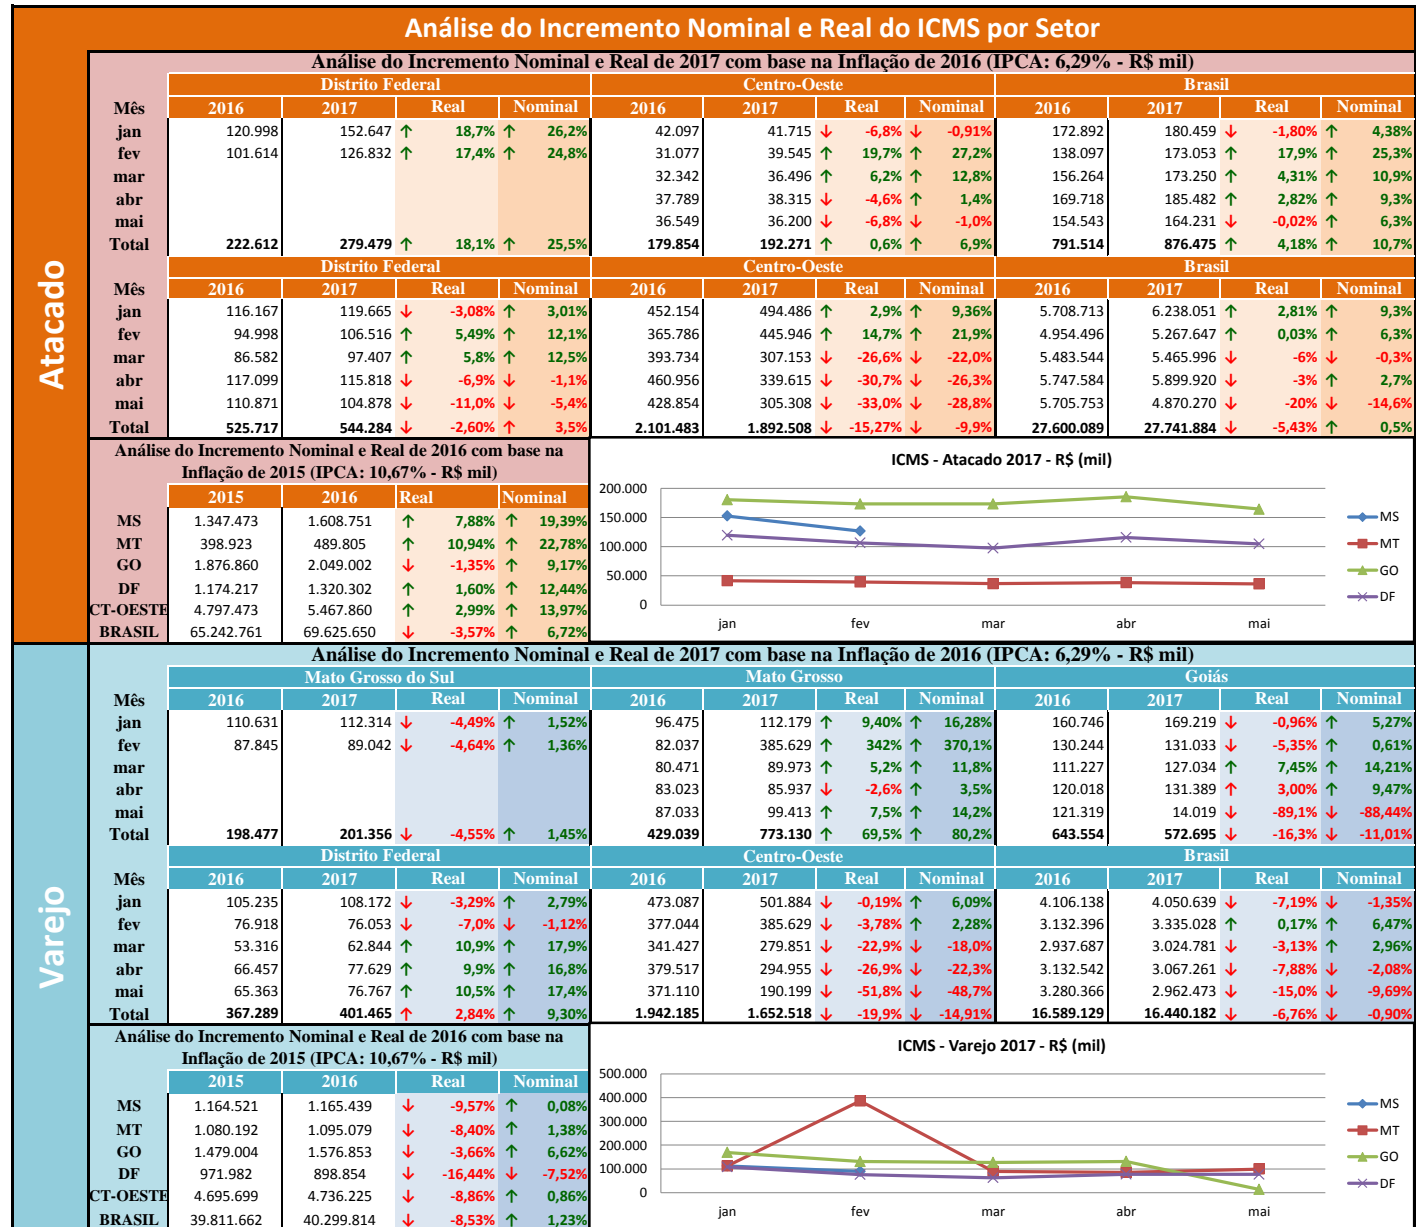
Análise do Incremento Nominal e Real do ICMS por Setor

Atacado

Análise do Incremento Nominal e Real de 2017 com base na Inflação de 2016 (IPCA: 6,29% - R$ mil)

| Mês | Distrito Federal 2016 | 2017 | Real | Nominal | Centro-Oeste 2016 | 2017 | Real | Nominal | Brasil 2016 | 2017 | Real | Nominal |
|---|---|---|---|---|---|---|---|---|---|---|---|---|
| jan | 120.998 | 152.647 | 18,7% | 26,2% | 42.097 | 41.715 | -6,8% | -0,91% | 172.892 | 180.459 | -1,80% | 4,38% |
| fev | 101.614 | 126.832 | 17,4% | 24,8% | 31.077 | 39.545 | 19,7% | 27,2% | 138.097 | 173.053 | 17,9% | 25,3% |
| mar | | | | | 32.342 | 36.496 | 6,2% | 12,8% | 156.264 | 173.250 | 4,31% | 10,9% |
| abr | | | | | 37.789 | 38.315 | -4,6% | 1,4% | 169.718 | 185.482 | 2,82% | 9,3% |
| mai | | | | | 36.549 | 36.200 | -6,8% | -1,0% | 154.543 | 164.231 | -0,02% | 6,3% |
| Total | 222.612 | 279.479 | 18,1% | 25,5% | 179.854 | 192.271 | 0,6% | 6,9% | 791.514 | 876.475 | 4,18% | 10,7% |

| Mês | Distrito Federal 2016 | 2017 | Real | Nominal | Centro-Oeste 2016 | 2017 | Real | Nominal | Brasil 2016 | 2017 | Real | Nominal |
|---|---|---|---|---|---|---|---|---|---|---|---|---|
| jan | 116.167 | 119.665 | -3,08% | 3,01% | 452.154 | 494.486 | 2,9% | 9,36% | 5.708.713 | 6.238.051 | 2,81% | 9,3% |
| fev | 94.998 | 106.516 | 5,49% | 12,1% | 365.786 | 445.946 | 14,7% | 21,9% | 4.954.496 | 5.267.647 | 0,03% | 6,3% |
| mar | 86.582 | 97.407 | 5,8% | 12,5% | 393.734 | 307.153 | -26,6% | -22,0% | 5.483.544 | 5.465.996 | -6% | -0,3% |
| abr | 117.099 | 115.818 | -6,9% | -1,1% | 460.956 | 339.615 | -30,7% | -26,3% | 5.747.584 | 5.899.920 | -3% | 2,7% |
| mai | 110.871 | 104.878 | -11,0% | -5,4% | 428.854 | 305.308 | -33,0% | -28,8% | 5.705.753 | 4.870.270 | -20% | -14,6% |
| Total | 525.717 | 544.284 | -2,60% | 3,5% | 2.101.483 | 1.892.508 | -15,27% | -9,9% | 27.600.089 | 27.741.884 | -5,43% | 0,5% |

Análise do Incremento Nominal e Real de 2016 com base na Inflação de 2015 (IPCA: 10,67% - R$ mil)

| | 2015 | 2016 | Real | Nominal |
|---|---|---|---|---|
| MS | 1.347.473 | 1.608.751 | 7,88% | 19,39% |
| MT | 398.923 | 489.805 | 10,94% | 22,78% |
| GO | 1.876.860 | 2.049.002 | -1,35% | 9,17% |
| DF | 1.174.217 | 1.320.302 | 1,60% | 12,44% |
| CT-OESTE | 4.797.473 | 5.467.860 | 2,99% | 13,97% |
| BRASIL | 65.242.761 | 69.625.650 | -3,57% | 6,72% |

ICMS - Atacado 2017 - R$ (mil)
200.000
150.000
100.000
50.000
0
jan fev mar abr mai
MS MT GO DF

Varejo

Análise do Incremento Nominal e Real de 2017 com base na Inflação de 2016 (IPCA: 6,29% - R$ mil)

| Mês | Mato Grosso do Sul 2016 | 2017 | Real | Nominal | Mato Grosso 2016 | 2017 | Real | Nominal | Goiás 2016 | 2017 | Real | Nominal |
|---|---|---|---|---|---|---|---|---|---|---|---|---|
| jan | 110.631 | 112.314 | -4,49% | 1,52% | 96.475 | 112.179 | 9,40% | 16,28% | 160.746 | 169.219 | -0,96% | 5,27% |
| fev | 87.845 | 89.042 | -4,64% | 1,36% | 82.037 | 385.629 | 342% | 370,1% | 130.244 | 131.033 | -5,35% | 0,61% |
| mar | | | | | 80.471 | 89.973 | 5,2% | 11,8% | 111.227 | 127.034 | 7,45% | 14,21% |
| abr | | | | | 83.023 | 85.937 | -2,6% | 3,5% | 120.018 | 131.389 | 3,00% | 9,47% |
| mai | | | | | 87.033 | 99.413 | 7,5% | 14,2% | 121.319 | 14.019 | -89,1% | -88,44% |
| Total | 198.477 | 201.356 | -4,55% | 1,45% | 429.039 | 773.130 | 69,5% | 80,2% | 643.554 | 572.695 | -16,3% | -11,01% |

| Mês | Distrito Federal 2016 | 2017 | Real | Nominal | Centro-Oeste 2016 | 2017 | Real | Nominal | Brasil 2016 | 2017 | Real | Nominal |
|---|---|---|---|---|---|---|---|---|---|---|---|---|
| jan | 105.235 | 108.172 | -3,29% | 2,79% | 473.087 | 501.884 | -0,19% | 6,09% | 4.106.138 | 4.050.639 | -7,19% | -1,35% |
| fev | 76.918 | 76.053 | -7,0% | -1,12% | 377.044 | 385.629 | -3,78% | 2,28% | 3.132.396 | 3.335.028 | 0,17% | 6,47% |
| mar | 53.316 | 62.844 | 10,9% | 17,9% | 341.427 | 279.851 | -22,9% | -18,0% | 2.937.687 | 3.024.781 | -3,13% | 2,96% |
| abr | 66.457 | 77.629 | 9,9% | 16,8% | 379.517 | 294.955 | -26,9% | -22,3% | 3.132.542 | 3.067.261 | -7,88% | -2,08% |
| mai | 65.363 | 76.767 | 10,5% | 17,4% | 371.110 | 190.199 | -51,8% | -48,7% | 3.280.366 | 2.962.473 | -15,0% | -9,69% |
| Total | 367.289 | 401.465 | 2,84% | 9,30% | 1.942.185 | 1.652.518 | -19,9% | -14,91% | 16.589.129 | 16.440.182 | -6,76% | -0,90% |

Análise do Incremento Nominal e Real de 2016 com base na Inflação de 2015 (IPCA: 10,67% - R$ mil)

| | 2015 | 2016 | Real | Nominal |
|---|---|---|---|---|
| MS | 1.164.521 | 1.165.439 | -9,57% | 0,08% |
| MT | 1.080.192 | 1.095.079 | -8,40% | 1,38% |
| GO | 1.479.004 | 1.576.853 | -3,66% | 6,62% |
| DF | 971.982 | 898.854 | -16,44% | -7,52% |
| CT-OESTE | 4.695.699 | 4.736.225 | -8,86% | 0,86% |
| BRASIL | 39.811.662 | 40.299.814 | -8,53% | 1,23% |

ICMS - Varejo 2017 - R$ (mil)
500.000
400.000
300.000
200.000
100.000
0
jan fev mar abr mai
MS MT GO DF